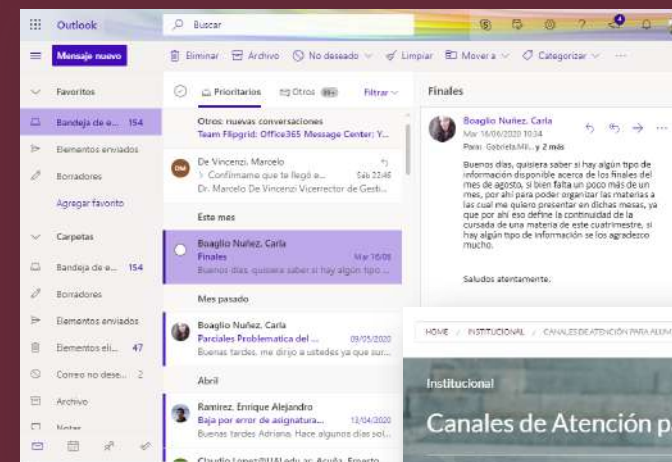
Outlook

Buscar

Mensaje nuevo

Eliminar Archivo No deseado Limpiar Mover a Categorizar ···

Favoritos

Bandeja de e... 154

Elementos enviados

Borradores

Agregar favorito

Carpetas

Bandeja de e... 154

Borradores

Elementos enviados

Elementos eli... 47

Correo no dese... 2

Archivo

Notas

Prioritarios Otros 99+ Filtrar

Otros: nuevas conversaciones
Team Flipgrid: Office365 Message Center: Y...

De Vincenzi, Marcelo
Confirmame que te llegó e... Sáb 22:46
Dr. Marcelo De Vincenzi Vicerrector de Gesti...

Este mes

Boaglio Nuñez, Carla
Finales Mar 16/06
Buenos días, quisiera saber si hay algún tipo...

Mes pasado

Boaglio Nuñez, Carla
Parciales Problematica del ... 09/05/2020
Buenas tardes, me dirijo a ustedes ya que sur...

Abril

Ramirez, Enrique Alejandro
Baja por error de asignatura... 13/04/2020
Buenas tardes Adriana. Hace algunos días sol...

Claudio Lopez@UAI.edu.ar; Acuña, Ernesto

Finales

Boaglio Nuñez, Carla
Mar 16/06/2020 10:34
Para: Gabriela.Mil..; y 2 más

Buenos días, quisiera saber si hay algún tipo de información disponible acerca de los finales del mes de agosto, si bien falta un poco más de un mes, por ahí para poder organizar las materias a las cual me quiero presentar en dichas mesas, ya que por ahí eso define la continuidad de la cursada de una materia de este cuatrimestre, si hay algún tipo de información se los agradezco mucho.

Saludos atentamente.

HOME / INSTITUCIONAL / CANALES DE ATENCIÓN PARA ALUM

Institucional

Canales de Atención p